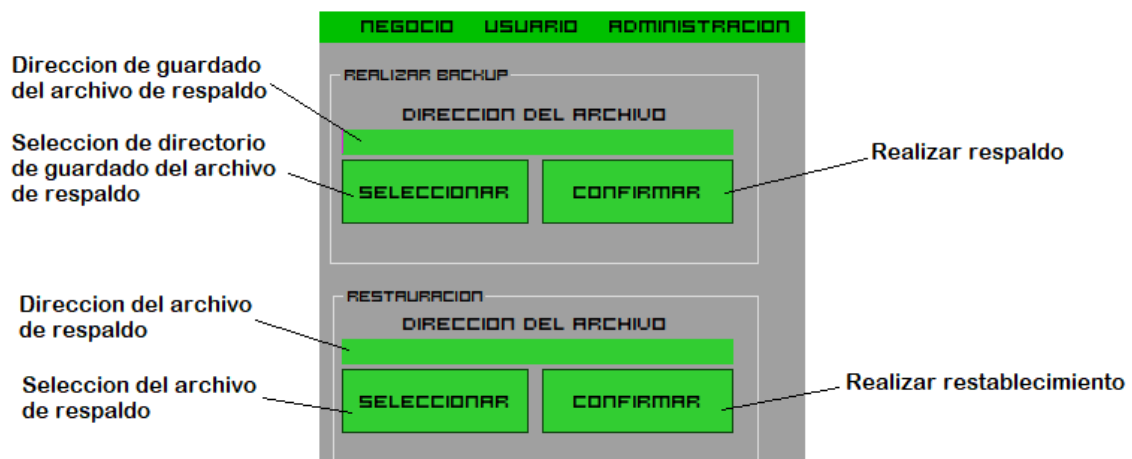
NEGOCIO USUARIO ADMINISTRACION

Direccion de guardado del archivo de respaldo

REALIZAR BACKUP

DIRECCION DEL ARCHIVO

Seleccion de directorio de guardado del archivo de respaldo

SELECCIONAR

CONFIRMAR

Realizar respaldo

RESTAURACION

Direccion del archivo de respaldo

DIRECCION DEL ARCHIVO

Seleccion del archivo de respaldo

SELECCIONAR

CONFIRMAR

Realizar restablecimiento